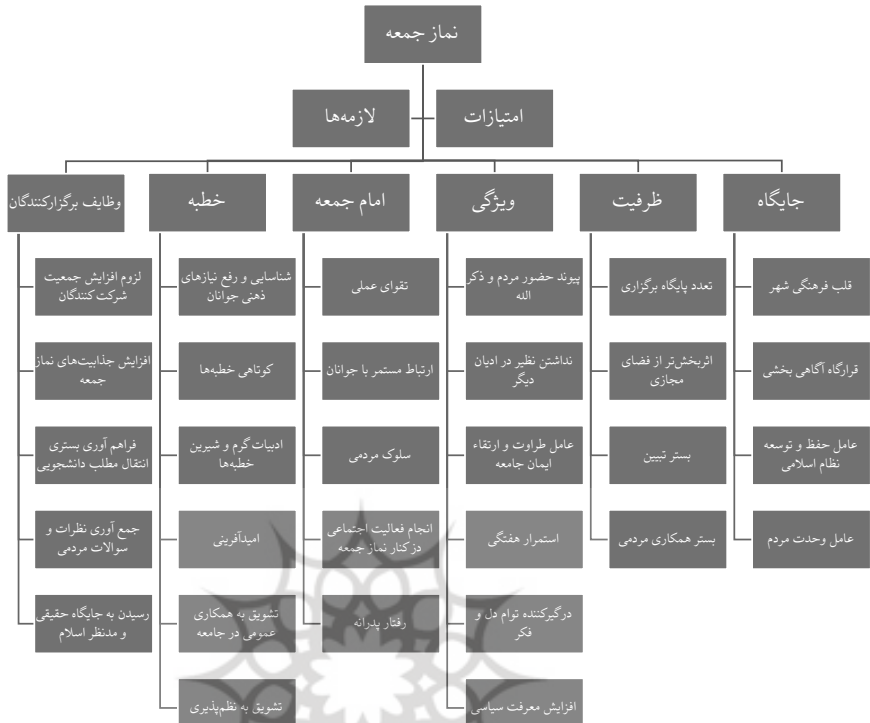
نماز جمعه

امتیازات

لازمه‌ها

جایگاه

قلب فرهنگی شهر

قرارگاه آگاهی بخشی

عامل حفظ و توسعه نظام اسلامی

عامل وحدت مردم

ظرفیت

تعدد پایگاه برگزاری

اثربخش‌تر از فضای مجازی

بستر تبیین

بستر همکاری مردمی

ویژگی

پیوند حضور مردم و ذکر الله

نداشتن نظیر در ادیان دیگر

عامل طراوت و ارتقاء ایمان جامعه

استمرار هفتگی

درگیرکننده توام دل و فکر

افزایش معرفت سیاسی

امام جمعه

تقوای عملی

ارتباط مستمر با جوانان

سلوک مردمی

انجام فعالیت اجتماعی در کنار نماز جمعه

رفتار پدرانه

خطبه

شناسایی و رفع نیازهای ذهنی جوانان

کوتاهی خطبه‌ها

ادبیات گرم و شیرین خطبه‌ها

امیدآفرینی

تشویق به همکاری عمومی در جامعه

تشویق به نظم‌پذیری

وظایف برگزارکنندگان

لزوم افزایش جمعیت شرکت کنندگان

افزایش جذابیت‌های نماز جمعه

فراهم آوری بستری انتقال مطلب دانشجویی

جمع آوری نظرات و سوالات مردمی

رسیدن به جایگاه حقیقی و مدنظر اسلام